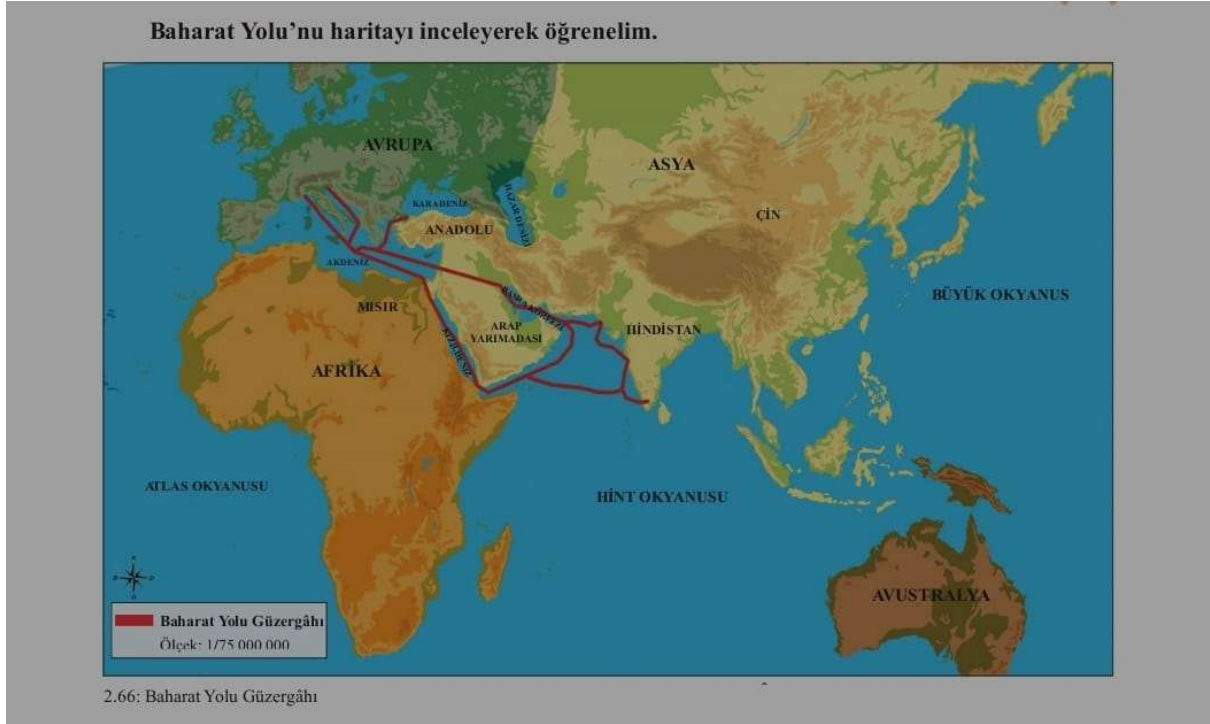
Baharat Yolu'nu haritayı inceleyerek öğrenelim.

AVRUPA
ASYA
KARADENİZ
HAZAR DENİZİ
ANADOLU
ÇİN
AKDENİZ
BASRA KÖRFEZİ
MISIR
ARAP YARIMADASI
HİNDİSTAN
KIZILDENİZ
BÜYÜK OKYANUS
AFRİKA
ATLAS OKYANUSU
HİNT OKYANUSU
AVUSTRALYA

Baharat Yolu Güzergâhı
Ölçek: 1/75 000 000

2.66: Baharat Yolu Güzergâhı